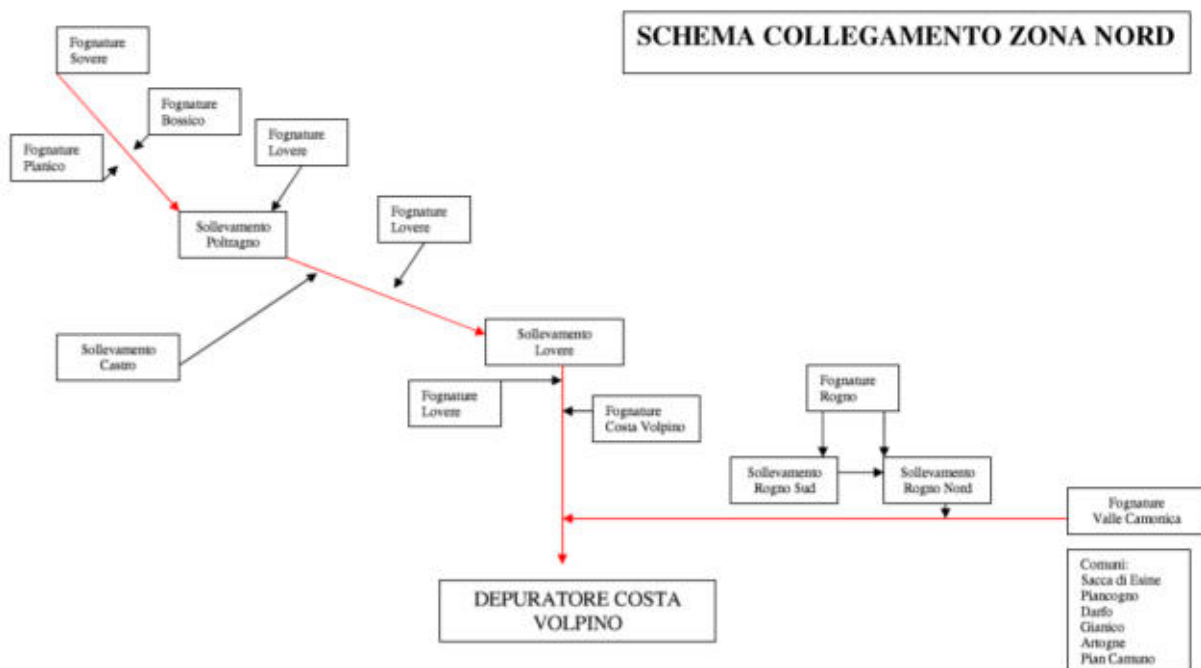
SCHEMA COLLEGAMENTO ZONA NORD

Fognature Sovere

Fognature Bossico

Fognature Pianico

Fognature Lovere

Sollevamento Poltragno

Fognature Lovere

Sollevamento Castro

Sollevamento Lovere

Fognature Lovere

Fognature Costa Volpino

Fognature Rogno

Sollevamento Rogno Sud

Sollevamento Rogno Nord

Fognature Valle Camonica

Comuni:
Sacca di Esine
Piancogno
Darfo
Gianico
Artogne
Pian Camuno

DEPURATORE COSTA VOLPINO